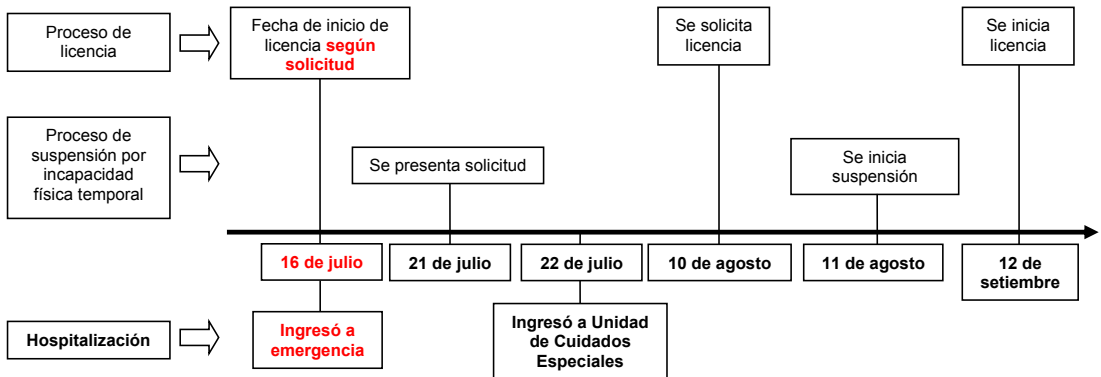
Proceso de licencia

Fecha de inicio de licencia según solicitud

Se solicita licencia

Se inicia licencia

Proceso de suspensión por incapacidad física temporal

Se presenta solicitud

Se inicia suspensión

16 de julio

21 de julio

22 de julio

10 de agosto

11 de agosto

12 de setiembre

Hospitalización

Ingresó a emergencia

Ingresó a Unidad de Cuidados Especiales